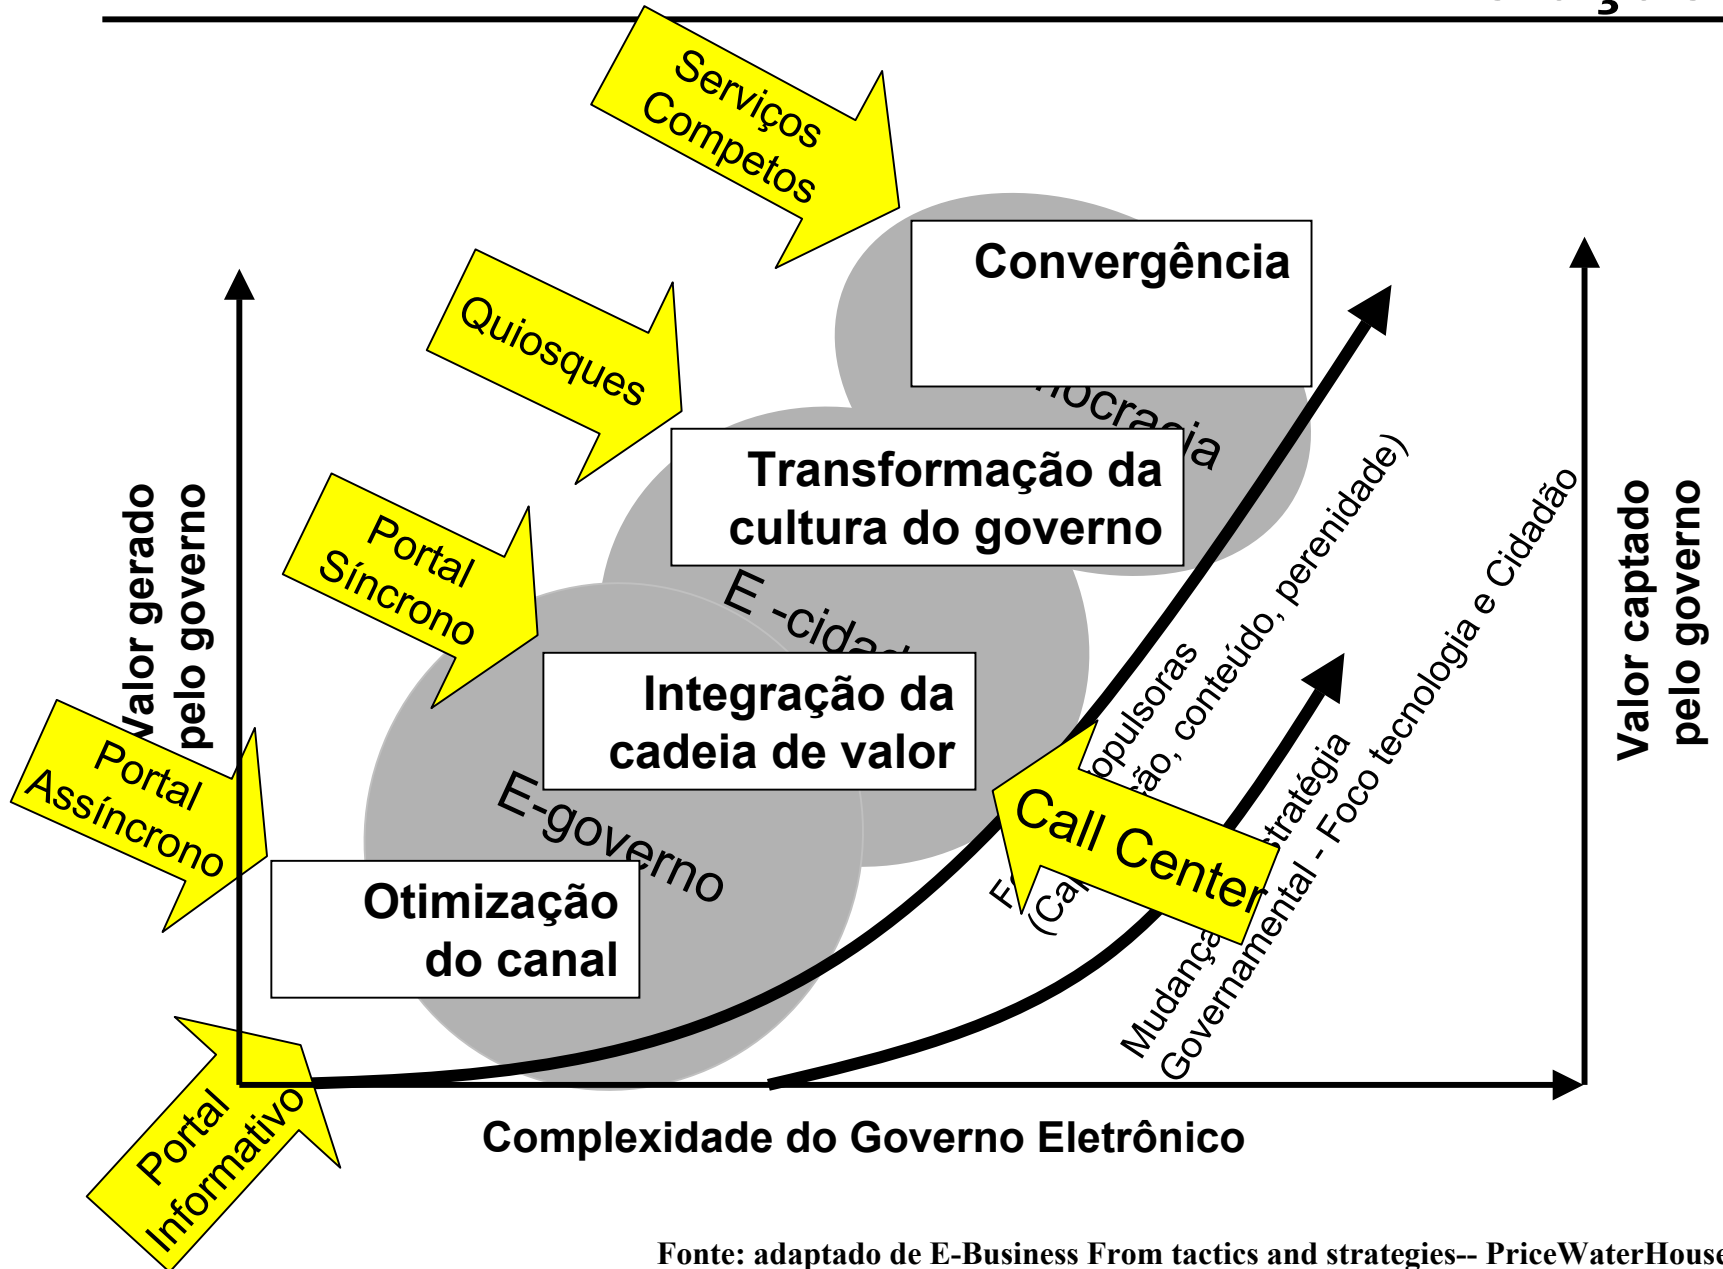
Serviços Competos

Quiosques

Portal Síncrono

Portal Assíncrono

Portal Informativo

Convergência

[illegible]ocracia

Transformação da cultura do governo

E -cidad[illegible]

Integração da cadeia de valor

E-governo

Otimização do canal

Call Center

F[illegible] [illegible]opulsoras (Ca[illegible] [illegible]ão, conteúdo, perenidade)

Mudança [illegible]stratégia Governamental - Foco tecnologia e Cidadão

Valor gerado pelo governo

Valor captado pelo governo

Complexidade do Governo Eletrônico

Fonte: adaptado de E-Business From tactics and strategies-- PriceWaterHouse